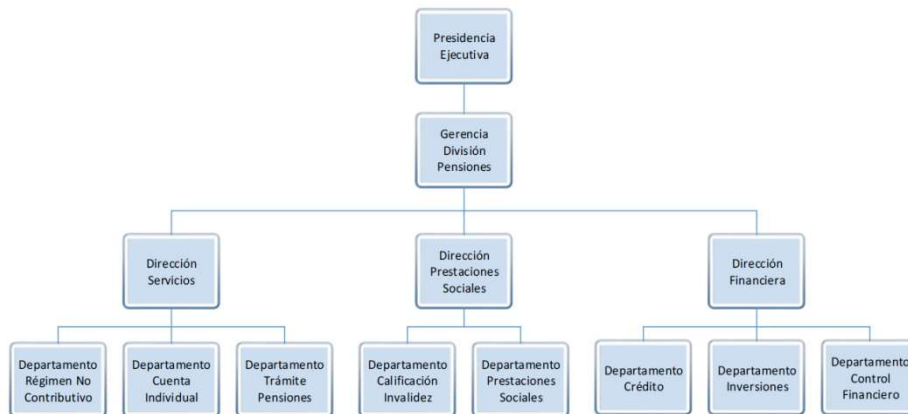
Presidencia Ejecutiva

Gerencia División Pensiones

Dirección Servicios

Dirección Prestaciones Sociales

Dirección Financiera

Departamento Régimen No Contributivo

Departamento Cuenta Individual

Departamento Trámite Pensiones

Departamento Calificación Invalidez

Departamento Prestaciones Sociales

Departamento Crédito

Departamento Inversiones

Departamento Control Financiero